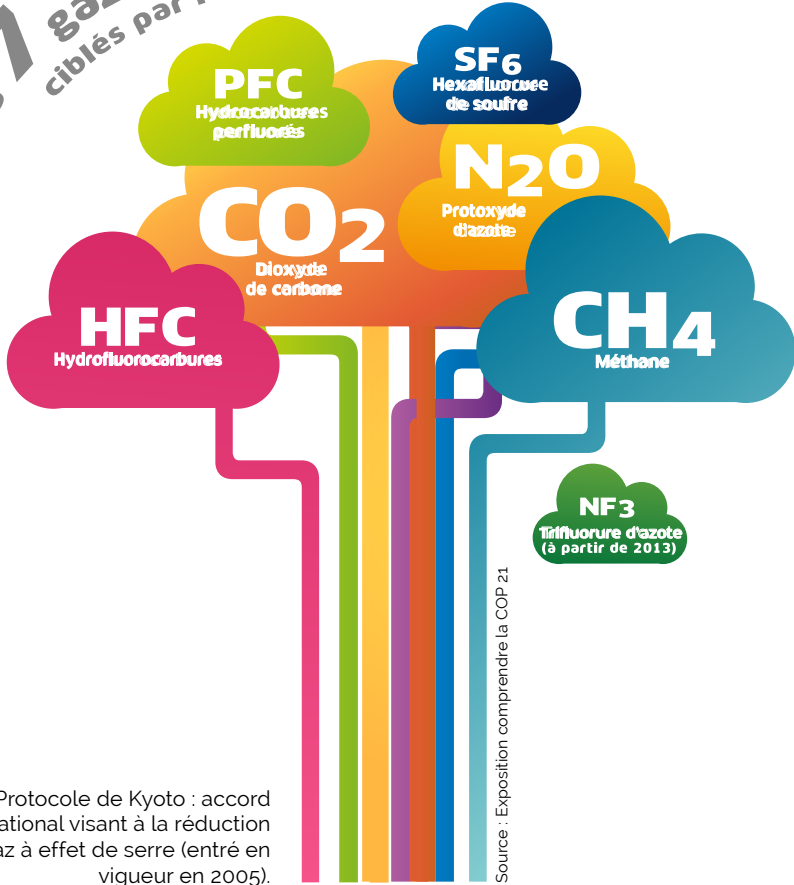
7 gaz ciblés par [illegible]

PFC
Hydrocarbures perfluorés

SF6
Hexafluorure de soufre

N2O
Protoxyde d'azote

CO2
Dioxyde de carbone

HFC
Hydrofluorocarbures

CH4
Méthane

NF3
Trifluorure d'azote
(à partir de 2013)

Source : Exposition comprendre la COP 21

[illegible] Protocole de Kyoto : accord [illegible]ational visant à la réduction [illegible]az à effet de serre (entré en vigueur en 2005).